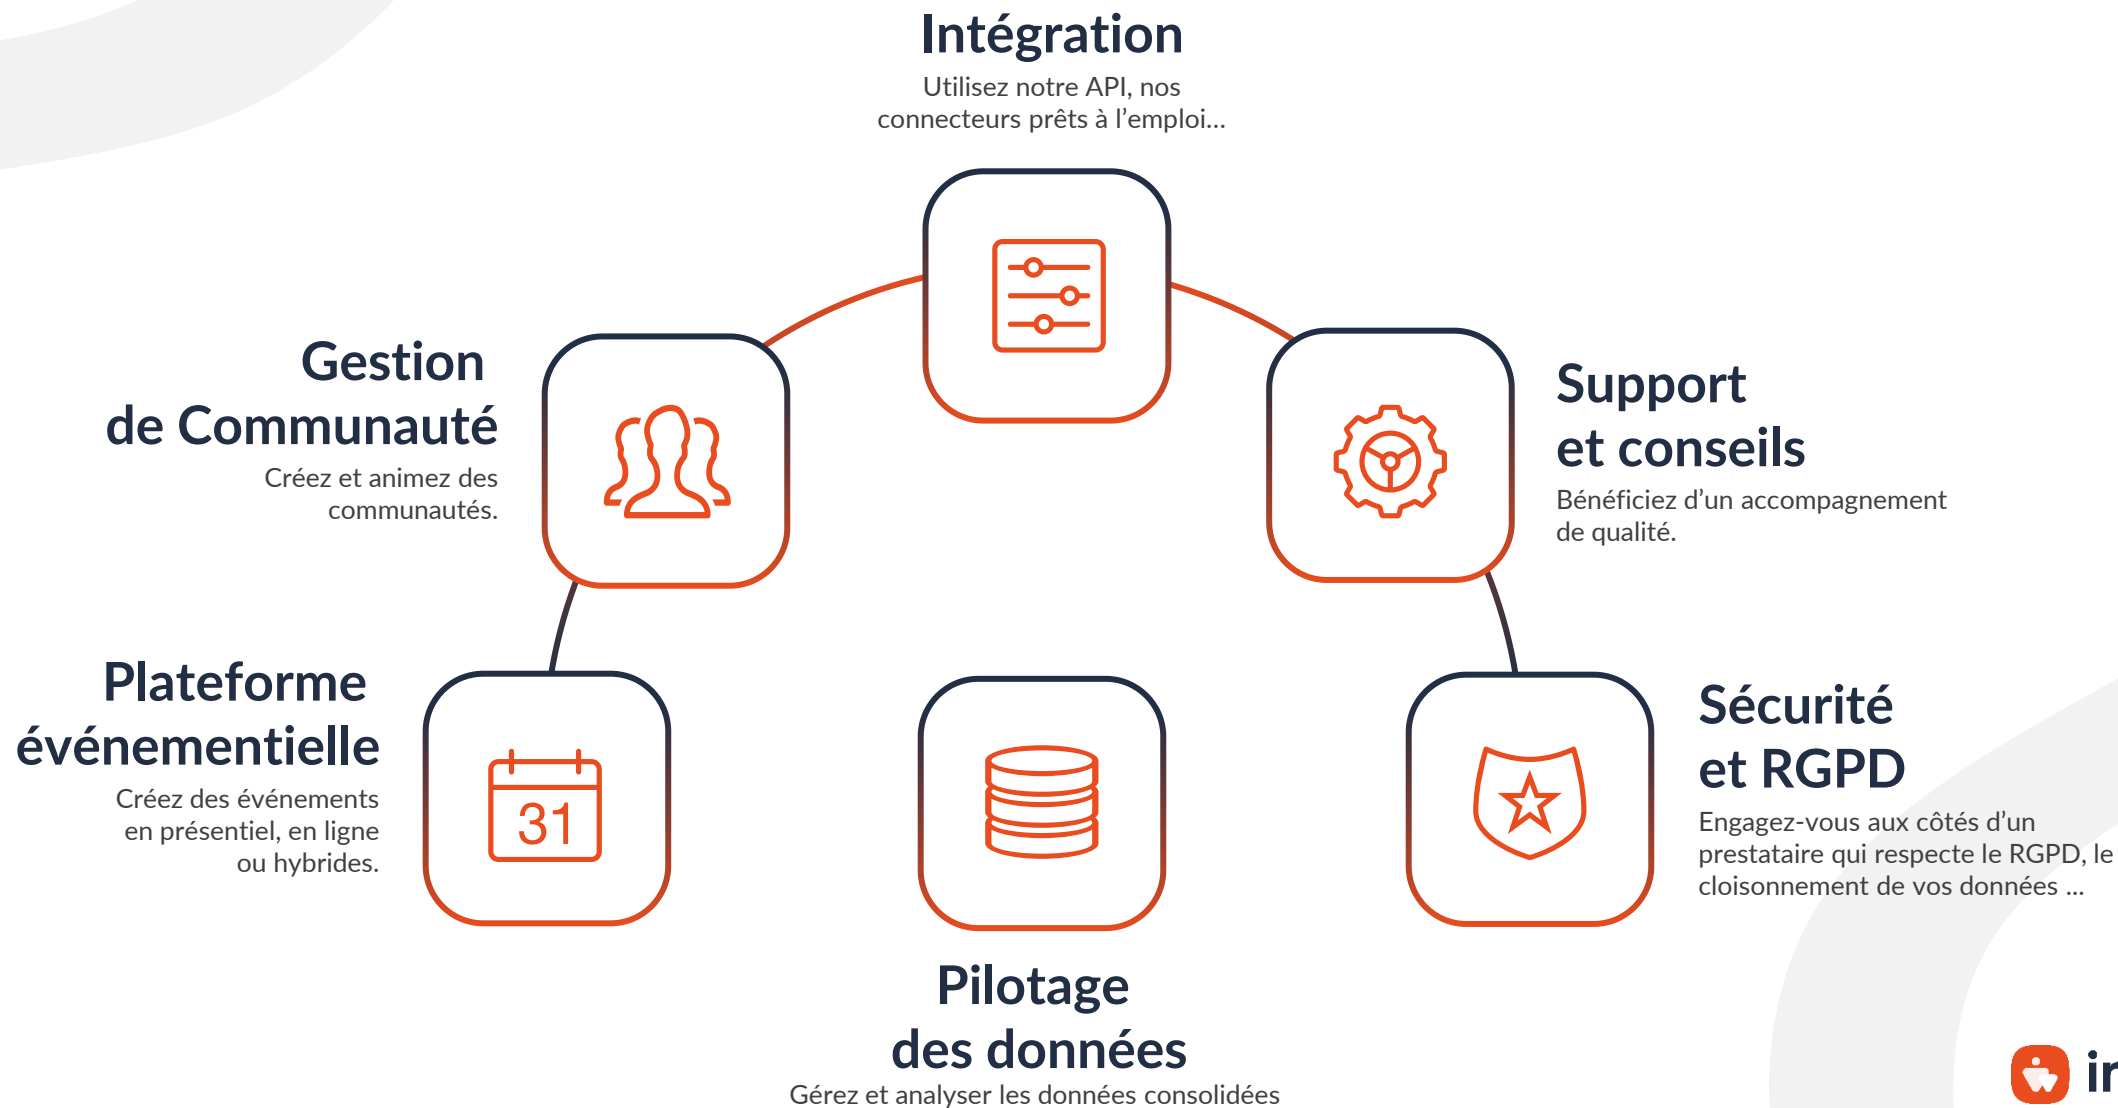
Intégration
Utilisez notre API, nos connecteurs prêts à l'emploi...

Gestion de Communauté
Créez et animez des communautés.

Support et conseils
Bénéficiez d'un accompagnement de qualité.

Plateforme événementielle
Créez des événements en présentiel, en ligne ou hybrides.

31

Sécurité et RGPD
Engagez-vous aux côtés d'un prestataire qui respecte le RGPD, le cloisonnement de vos données ...

Pilotage des données
Gérez et analyser les données consolidées

ir